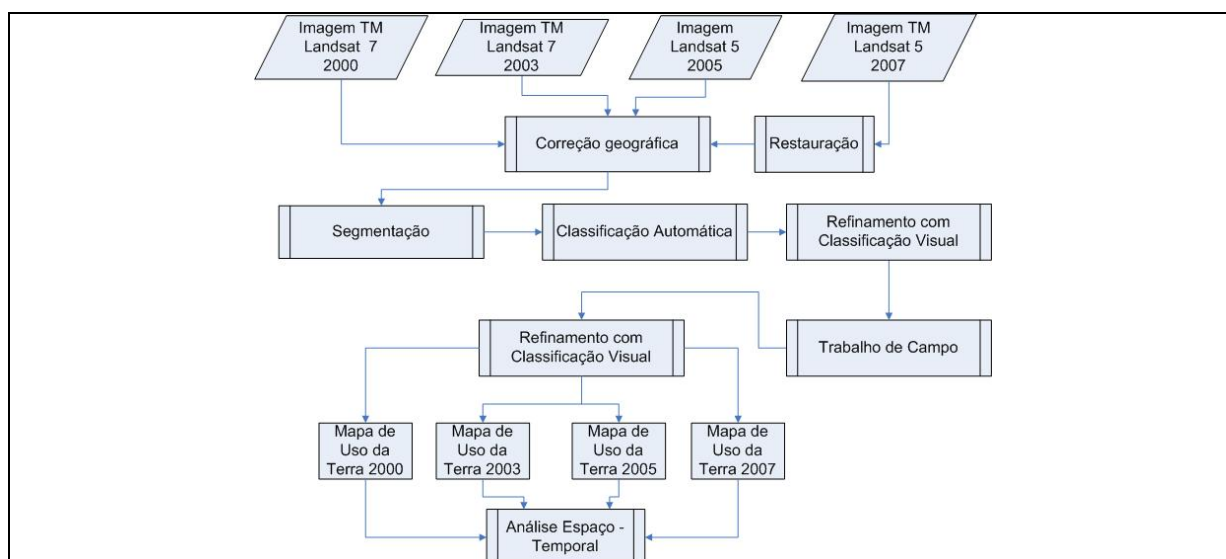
Imagem TM Landsat 7 2000

Imagem TM Landsat 7 2003

Imagem Landsat 5 2005

Imagem TM Landsat 5 2007

Correção geográfica

Restauração

Segmentação

Classificação Automática

Refinamento com Classificação Visual

Refinamento com Classificação Visual

Trabalho de Campo

Mapa de Uso da Terra 2000

Mapa de Uso da Terra 2003

Mapa de Uso da Terra 2005

Mapa de Uso da Terra 2007

Análise Espaço - Temporal